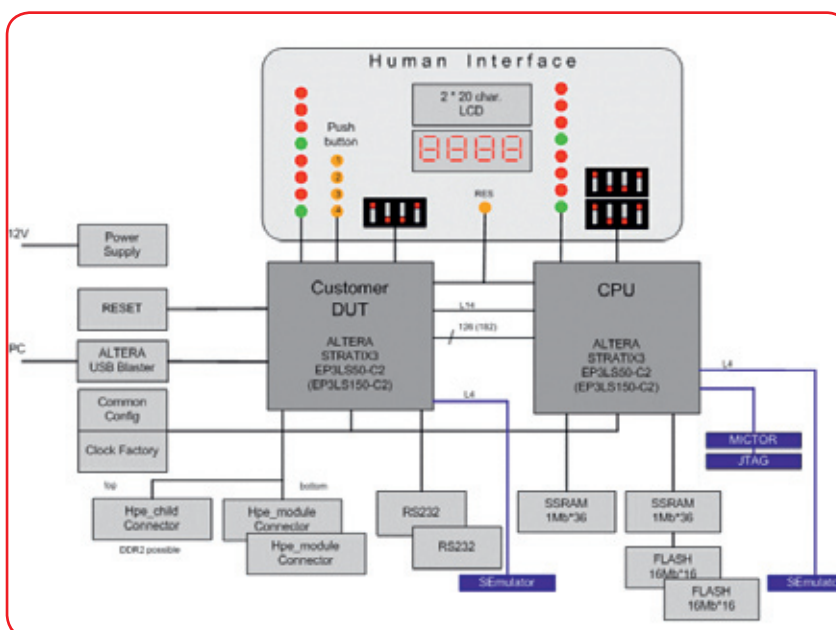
Human Interface

Push button

1
2
3
4

2 * 20 char. LCD

8888

RES

12V

Power Supply

RESET

PC

ALTERA USB Blaster

Common Config

Clock Factory

Customer DUT

ALTERA STRATIX3 EP3LS50-C2 (EP3LS150-C2)

L14

128 (182)

L4

CPU

ALTERA STRATIX3 EP3LS50-C2 (EP3LS150-C2)

L4

MICTOR

JTAG

top

bottom

Hpe_child Connector

DDR2 possible

Hpe_module Connector

Hpe_module Connector

RS232

RS232

SEmulator

SSRAM 1Mb*36

SSRAM 1Mb*36

FLASH 16Mb*16

FLASH 16Mb*16

SEmulato